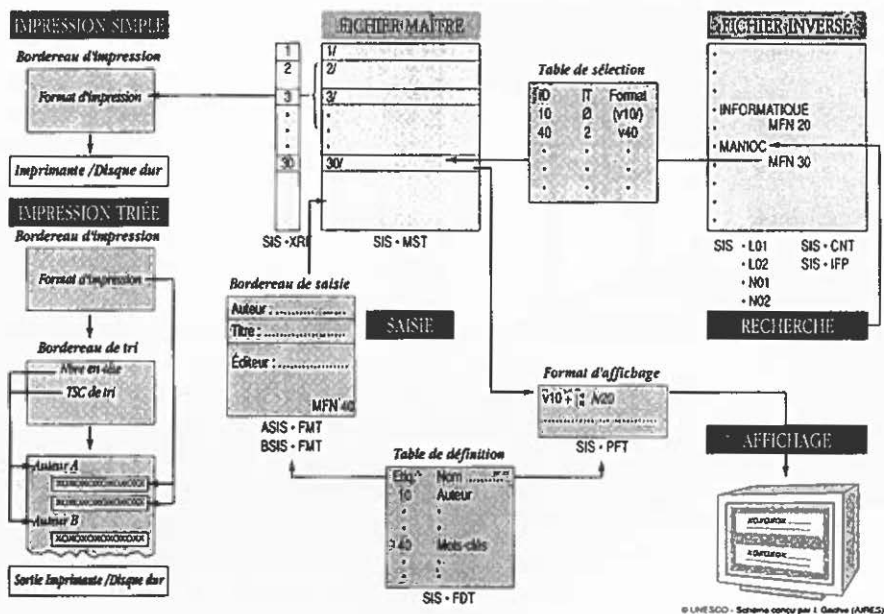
IMPRESSION SIMPLE

Bordereau d'impression

Format d'impression

Imprimante /Disque dur

IMPRESSION TRIÉE

Bordereau d'impression

Format d'impression

Bordereau de tri

Mise en clé

TSC de tri

Auteur A

XOXOXOXOXOXOXOX

XOXOXOXOXOXOXOX

Auteur B

XOXOXOXOXOXOXOX

Sortie Imprimante /Disque dur

1
2
3
.
.
.
30

SIS · XRF

FICHIER MAÎTRE

1/
2/
3/
.
.
.
30/

SIS · MST

Bordereau de saisie

Auteur : ..........

Titre : ..........

Éditeur : ..........

MFN 40

ASIS · FMT
BSIS · FMT

SAISIE

Table de sélection

| ID | IT | Format |
|---|---|---|
| 10 | Ø | (v10/) |
| 40 | 2 | v40 |
| . | . | . |
| . | . | . |

FICHIER INVERSÉ

INFORMATIQUE
MFN 20
MANIOC
MFN 30

SIS · L01 SIS · CNT
· L02 SIS · IFP
· N01
· N02

RECHERCHE

Format d'affichage

V10 + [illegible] N20

SIS · PFT

AFFICHAGE

Table de définition

| Étiq. | Nom |
|---|---|
| 10 | Auteur |
| . | . |
| . | . |
| 40 | Mots-clés |
| . | . |
| . | . |

SIS · FDT

XOXOXOX
XOXOXOX

© UNESCO - Schéma conçu par J. Gachie (AIRES)